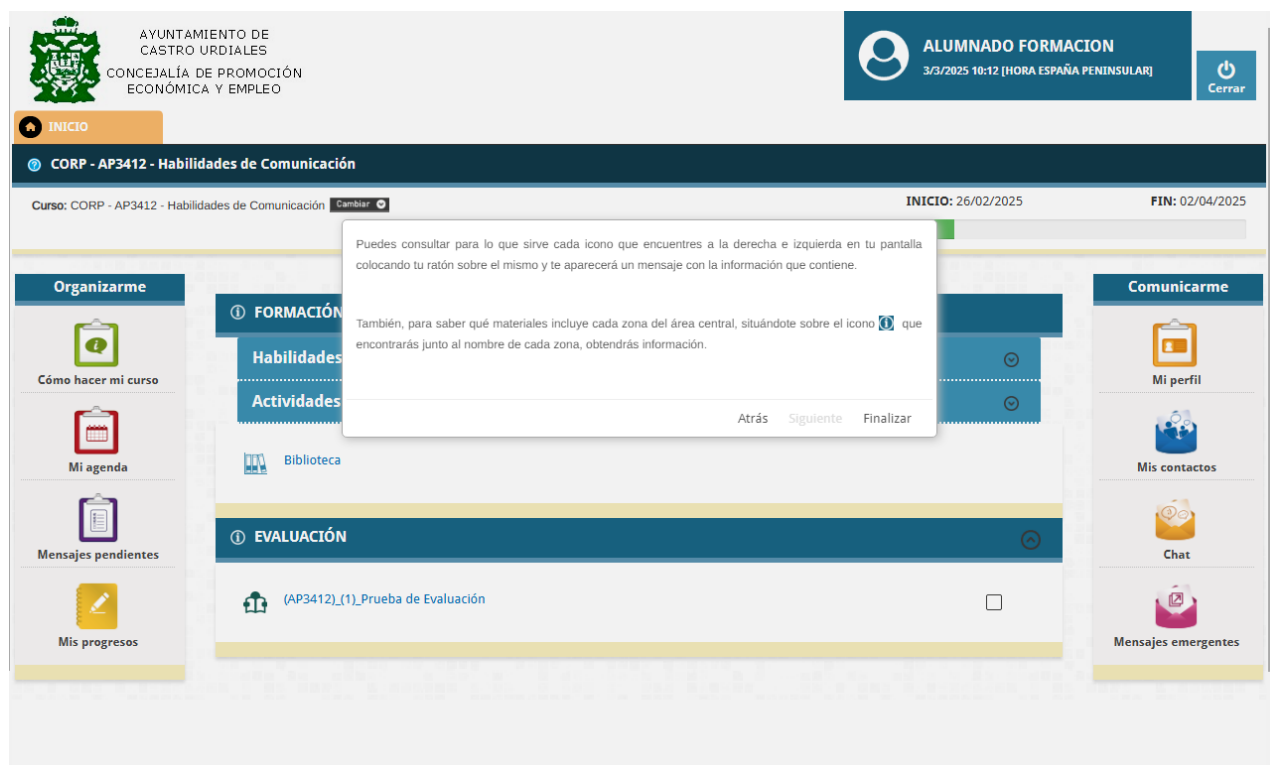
AYUNTAMIENTO DE CASTRO URDIALES
CONCEJALÍA DE PROMOCIÓN ECONÓMICA Y EMPLEO

ALUMNADO FORMACION
3/3/2025 10:12 [HORA ESPAÑA PENINSULAR]

Cerrar

INICIO

CORP - AP3412 - Habilidades de Comunicación

Curso: CORP - AP3412 - Habilidades de Comunicación Cambiar

INICIO: 26/02/2025

FIN: 02/04/2025

Organizarme

Cómo hacer mi curso

Mi agenda

Mensajes pendientes

Mis progresos

FORMACIÓN

Habilidades

Actividades

Puedes consultar para lo que sirve cada icono que encuentres a la derecha e izquierda en tu pantalla colocando tu ratón sobre el mismo y te aparecerá un mensaje con la información que contiene.

También, para saber qué materiales incluye cada zona del área central, situándote sobre el icono que encontrarás junto al nombre de cada zona, obtendrás información.

Atrás Siguiente Finalizar

Biblioteca

EVALUACIÓN

(AP3412)_(1)_Prueba de Evaluación

Comunicarme

Mi perfil

Mis contactos

Chat

Mensajes emergentes